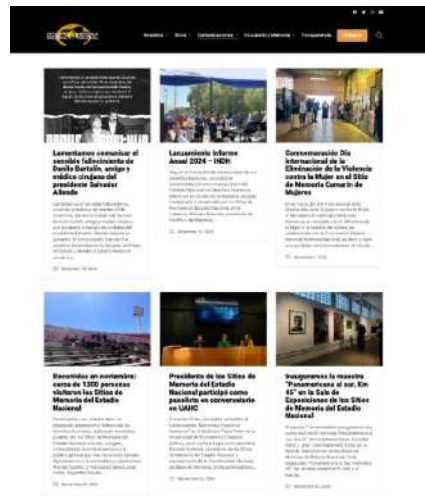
Lamentamos comunicar el sensible fallecimiento de Danilo Bartulín, amigo y médico cirujano del presidente Salvador Allende

Lanzamiento Informe Anual 2024 – INDH

Conmemoración Día Internacional de la Eliminación de la Violencia contra la Mujer en el Sitio de Memoria Camarín de Mujeres

Bienvenidos en noviembre: cerca de 1300 personas visitaron los Sitios de Memoria del Estadio Nacional

Presidente de los Sitios de Memoria del Estadio Nacional participó como panelista en conversatorio en UAHC

Inauguramos la muestra "Panamericana al sur, Km 45" en la Sala de Exposiciones de los Sitios de Memoria del Estadio Nacional